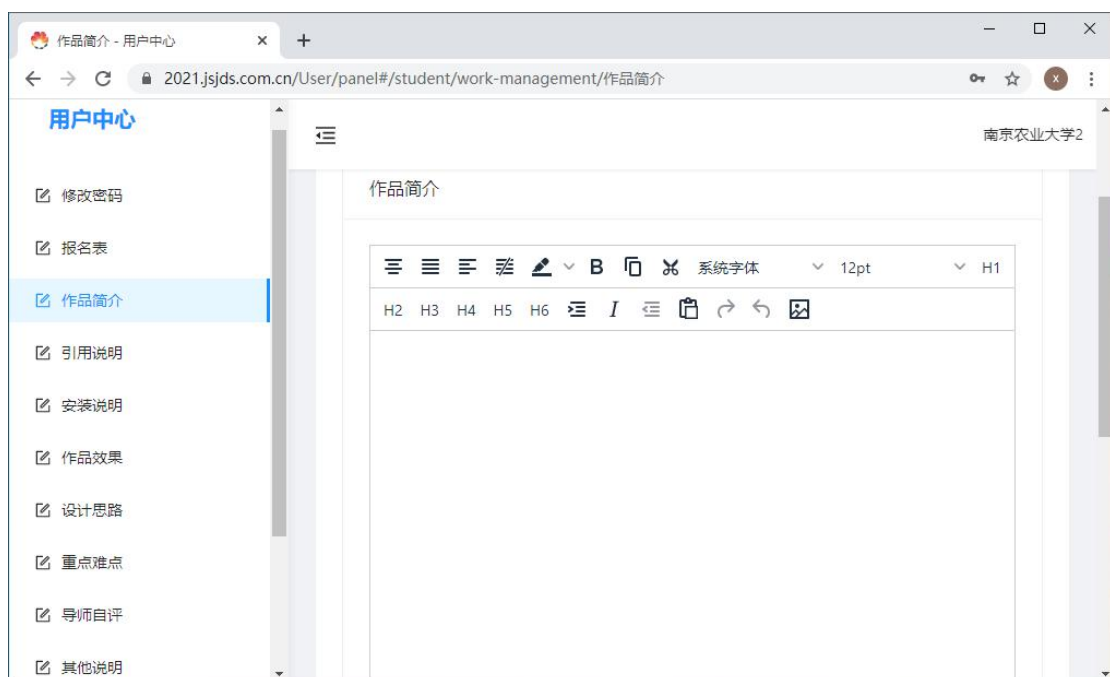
作品简介 - 用户中心 × +

2021.jsjds.com.cn/User/panel#/student/work-management/作品简介

x

用户中心

南京农业大学2

修改密码

报名表

作品简介

引用说明

安装说明

作品效果

设计思路

重点难点

导师自评

其他说明

作品简介

B 系统字体 12pt H1

H2 H3 H4 H5 H6 I